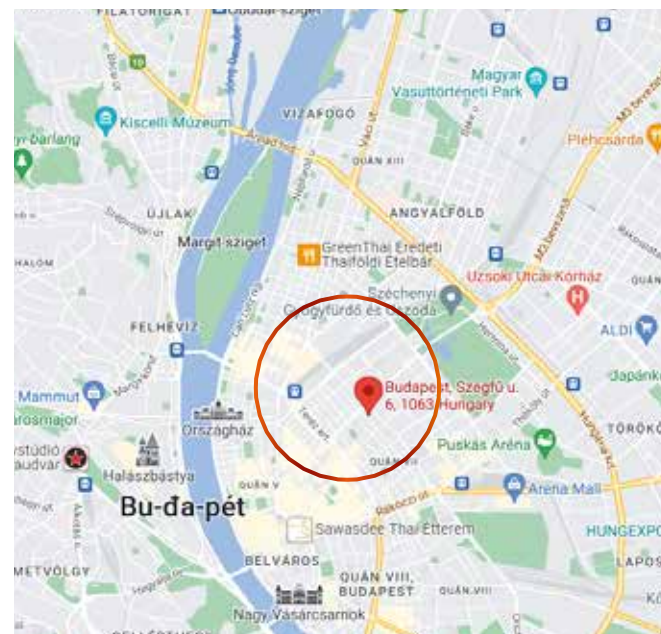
FILATORIGÁT
Óbudai-sziget
Magyar Vasúttörténeti Park
Kiscelli Múzeum
VIZAFOGÓ
Pléhcsárda
QUÁN XIII
ÚJLAK
ANGYALFÖLD
Margit-sziget
GreenThai Eredeti Thaiföldi Étterem
HALOM
Uzsoki Utcai Kórház
Széchenyi Gyógyfürdő és Uszoda
FELHÉVÍZ
ALDI
Mammut
Budapest, Szegfű u. 6, 1063 Hungary
Országház
TÖRÖKŐ
Stúdió udvar
Puskás Aréna
Halászbástya
QUÁN VI
QUÁN V
Aréna Mall
Bu-đa-pét
Sawasdee Thai Étterem
HUNGEXPO
BELVÁROS
METVÖLGY
QUÁN VIII, BUDAPEST
Nagy Vásárcsarnok